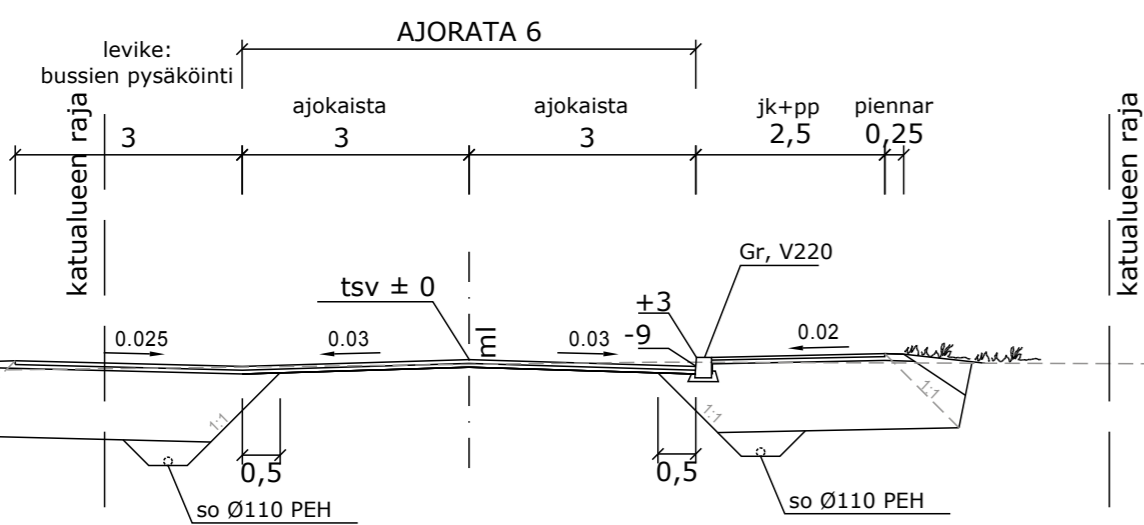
AJORATA 6

levike:
bussien pysäköinti

katualueen raja

3

ajokaista
3

ajokaista
3

jk+pp
2,5

piennar
0,25

katualueen raja

Gr, V220

tsv ± 0

ml

+3
-9

0.025

0.03

0.03

0.02

1:1

1:1

1:1

0,5

0,5

so Ø110 PEH

so Ø110 PEH